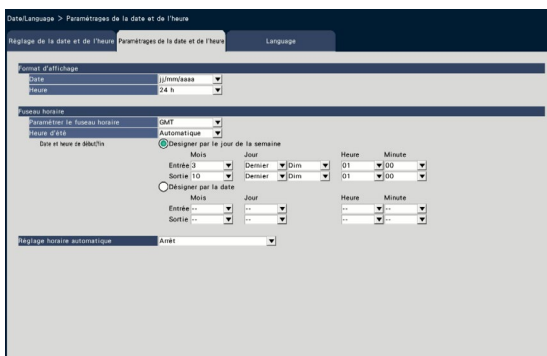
Date/Language > Paramétrages de la date et de l'heure

Réglage de la date et de l'heure | Paramétrages de la date et de l'heure | Language

Format d'affichage

| Date | jj/mm/aaaa |
|---|---|
| Heure | 24 h |

Fuseau horaire

| Paramétrer le fuseau horaire | GMT |
|---|---|
| Heure d'été | Automatique |

Date et heure de début/fin

Designer par le jour de la semaine

| | Mois | Jour | | Heure | Minute |
|---|---|---|---|---|---|
| Entrée | 3 | Dernier | Dim | 01 | 00 |
| Sortie | 10 | Dernier | Dim | 01 | 00 |

Désigner par la date

| | Mois | Jour | Heure | Minute |
|---|---|---|---|---|
| Entrée | -- | -- | -- | -- |
| Sortie | -- | -- | -- | -- |

Réglage horaire automatique | Arrêt